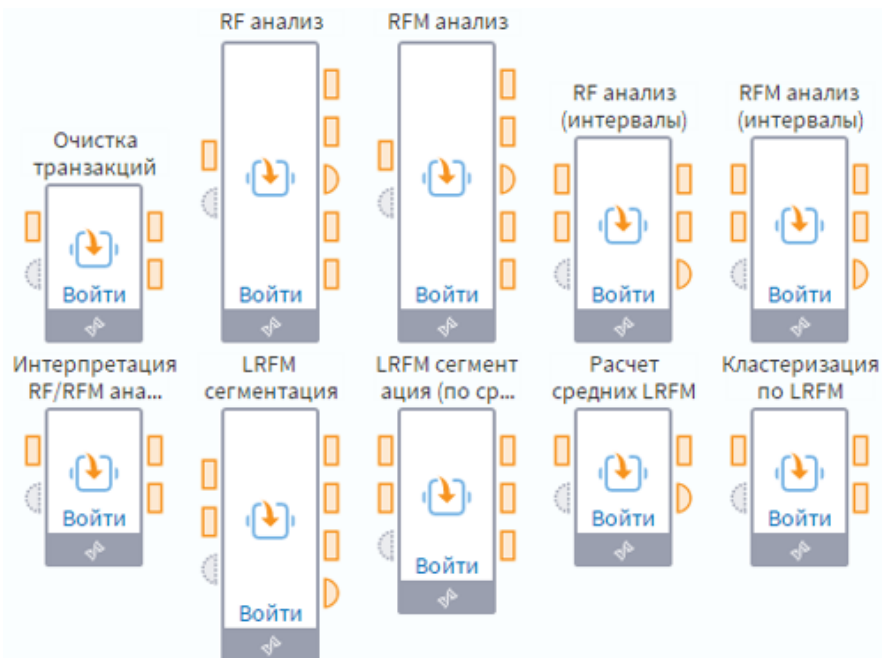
Очистка транзакций
Войти

RF анализ
Войти

RFM анализ
Войти

RF анализ (интервалы)
Войти

RFM анализ (интервалы)
Войти

Интерпретация RF/RFM ана...
Войти

LRFM сегментация
Войти

LRFM сегмент ация (по ср...
Войти

Расчет средних LRFM
Войти

Кластеризация по LRFM
Войти